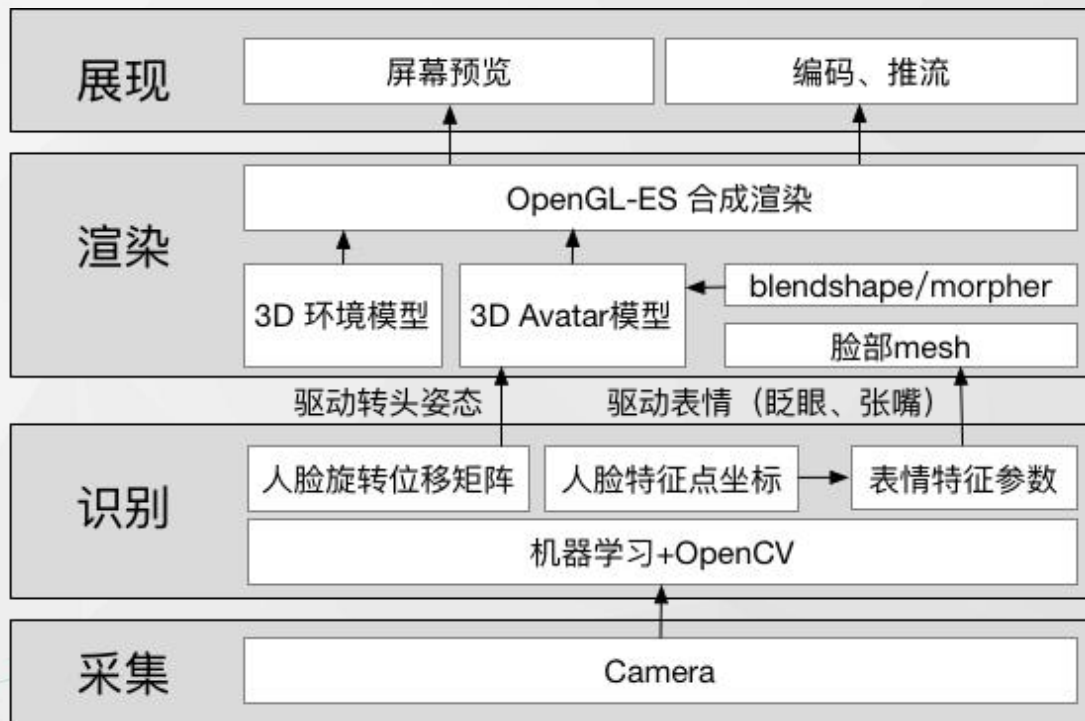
展现

屏幕预览

编码、推流

渲染

OpenGL-ES 合成渲染

3D 环境模型

3D Avatar模型

blendshape/morpher

脸部mesh

驱动转头姿态

驱动表情（眨眼、张嘴）

识别

人脸旋转位移矩阵

人脸特征点坐标

表情特征参数

机器学习+OpenCV

采集

Camera